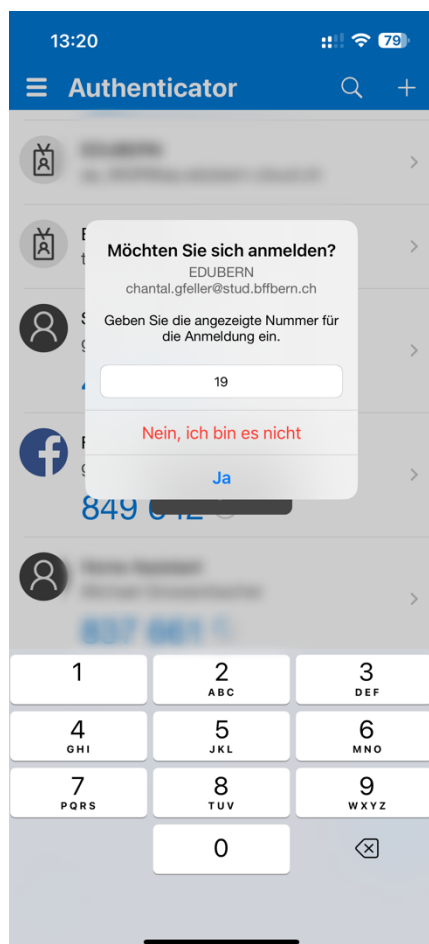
13:20 79

Authenticator

Möchten Sie sich anmelden?
EDUBERN
chantal.gfeller@stud.bffbern.ch

Geben Sie die angezeigte Nummer für die Anmeldung ein.

19

Nein, ich bin es nicht

Ja

849 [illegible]

1
2 ABC
3 DEF
4 GHI
5 JKL
6 MNO
7 PQRS
8 TUV
9 WXYZ
0